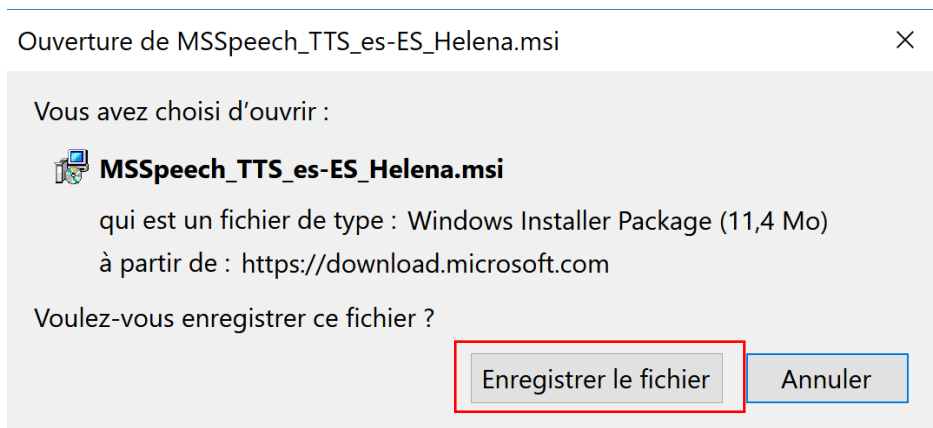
Ouverture de MSSpeech_TTS_es-ES_Helena.msi ×

Vous avez choisi d'ouvrir :

MSSpeech_TTS_es-ES_Helena.msi

qui est un fichier de type : Windows Installer Package (11,4 Mo)

à partir de : https://download.microsoft.com

Voulez-vous enregistrer ce fichier ?

Enregistrer le fichier

Annuler